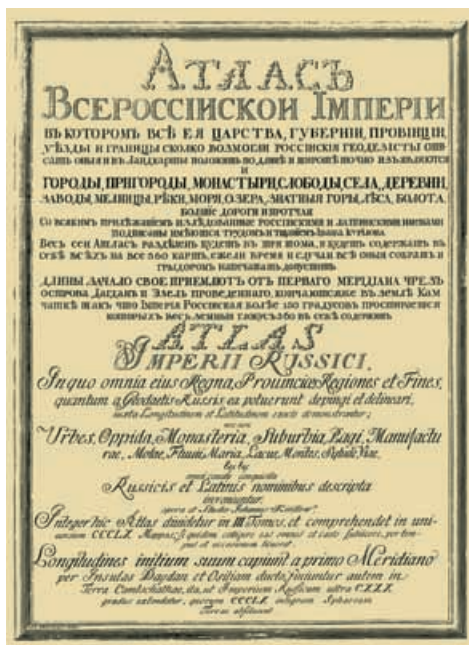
АТЛАСЪ
ВСЕРОССИИСКОИ ІМПЕРІИ

ВЪ КОТОРОМЪ ВСѢ ЕЯ ЦАРСТВА, ГУБЕРНІИ, ПРОВИНЦІИ, УѢЗДЫ И ГРАНИЦЫ СКОЛКО ВОЗМОЖНО РОССИИСКИЯ ГЕОДЕЗИСТЫ ОПИСАТЬ ОНЫЯ И ЛАНДКАРТЫ ПОЛОЖИТЬ ПО ДЛИНѢ И ШИРОТѢ ТОЧНО ИЗЪЯВЛЯЮТСЯ
И
ГОРОДЫ, ПРИГОРОДЫ, МОНАСТЫРИ, СЛОБОДЫ, СЕЛА, ДЕРЕВНИ, ЗАВОДЫ, МЕЛНИЦЫ, РѢКИ, МОРЯ, ОЗЕРА, ЗНАТНЫЯ ГОРЫ, ЛѢСА, БОЛОТА, БОЛШІЕ ДОРОГИ И ПРОТЧАЯ
Со всякимъ прилѣжаніемъ надлежащими Россійскими и Латинскими имянами подписаны имѣнованы трудомъ и тщаніемъ Ивана Кирилова
Весь сей Атласъ раздѣленъ будетъ въ три тома, и будетъ содержать въ себѣ всѣхъ въ не 360 картъ, смотря время и случаи всѣ оныя собраны и гравированы напечатавъ допущены.
Длины начало свое приемлютъ отъ перваго Меридіана чрезъ острова Дагдан и Эзель проведеннаго, кончающіеся въ землѣ Камчаткѣ такъ что Імперія Россійская болѣе 150 градусовъ простирается которыхъ весь земный глобусъ 360 въ себѣ содержитъ
ATLAS
IMPERII RUSSICI,
In quo omnia eius Regna, Provinciae, Regiones et Fines, quantum a Geodetis Russicis ea potuerunt depingi et delineari, iuxta Longitudinem et Latitudinem exacte demonstrantur;
nec non
Urbes, Oppida, Monasteria, Suburbia, Pagi, Manufacturae, Molae, Fluvii, Maria, Lacus, Montes, Sylvae, Viae,
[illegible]
Russicis et Latinis nominibus descripta inveniuntur
opera et Studio Johannis Kiriloff
Integer hic Atlas dividetur in III Tomos, et comprehendet in universum CCCLX Mappas, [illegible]
Longitudines initium suum capiunt a primo Meridiano per Insulas Dagden et Oesiliam ducto, finiuntur autem in Terra Camtschatkae, ita ut Imperium Russicum ultra CLXX gradus extenditur, quorum CCCLX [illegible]